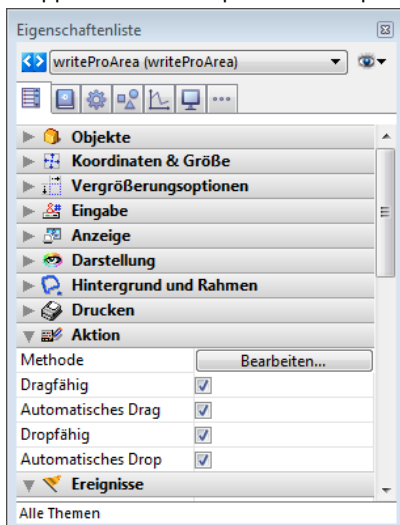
Eigenschaftenliste

writeProArea (writeProArea)

Objekte
Koordinaten & Größe
Vergrößerungsoptionen
Eingabe
Anzeige
Darstellung
Hintergrund und Rahmen
Drucken
Aktion

| | |
|---|---|
| Methode | Bearbeiten... |
| Dragfähig | ☑ |
| Automatisches Drag | ☑ |
| Dropfähig | ☑ |
| Automatisches Drop | ☑ |

Ereignisse

Alle Themen